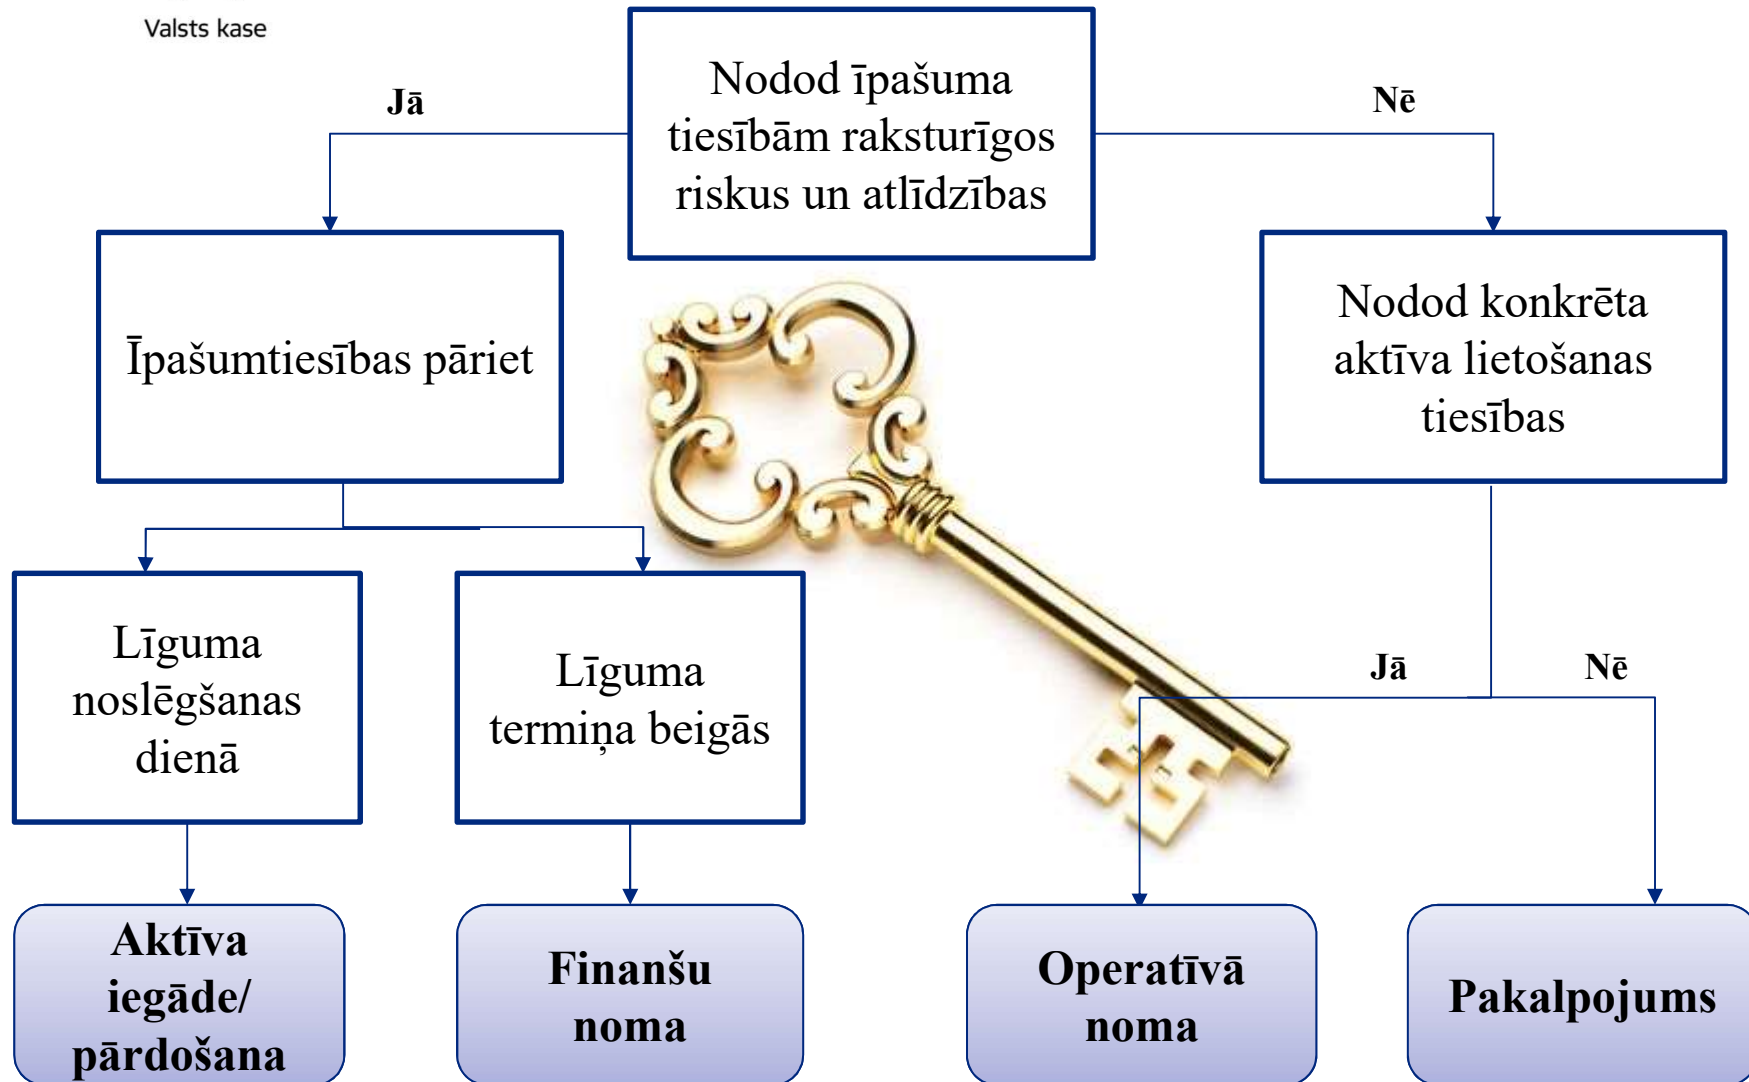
Valsts kase

Nodod īpašuma tiesībām raksturīgos riskus un atlīdzības

Jā

Nē

Īpašumtiesības pāriet

Nodod konkrēta aktīva lietošanas tiesības

Līguma noslēgšanas dienā

Līguma termiņa beigās

Jā

Nē

Aktīva iegāde/ pārdošana

Finanšu noma

Operatīvā noma

Pakalpojums